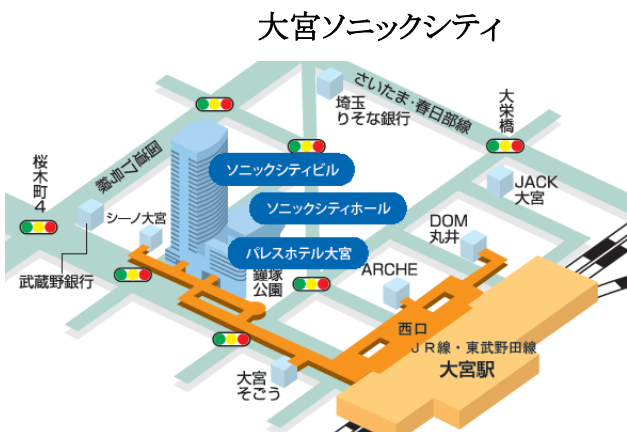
大宮ソニックシティ

さいたま・春日部線

埼玉りそな銀行

大栄橋

国道17号

桜木町4

ソニックシティビル

ソニックシティホール

JACK大宮

シーノ大宮

DOM丸井

パレスホテル大宮

鐘塚公園

ARCHE

武蔵野銀行

西口

JR線・東武野田線

大宮駅

大宮そごう